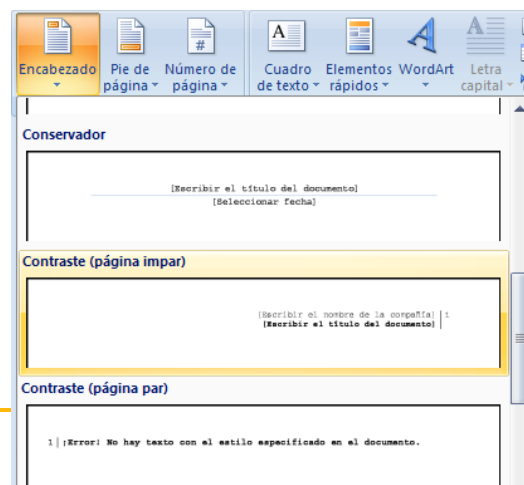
Encabezado
Pie de página
Número de página
Cuadro de texto
Elementos rápidos
WordArt
Letra capital

Conservador

[Escribir el título del documento]
[Seleccionar fecha]

Contraste (página impar)

[Escribir el nombre de la compañía] 1
[Escribir el título del documento]

Contraste (página par)

1 ¡Error! No hay texto con el estilo especificado en el documento.